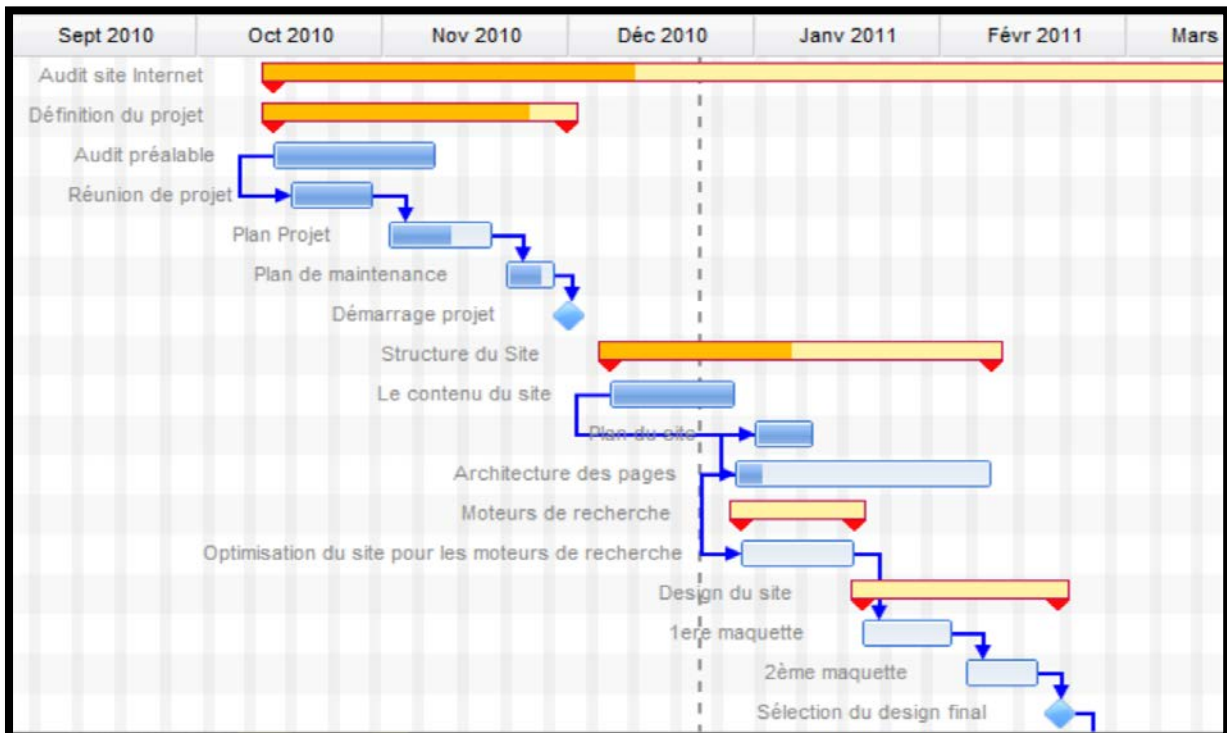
| Sept 2010 | Oct 2010 | Nov 2010 | Déc 2010 | Janv 2011 | Févr 2011 | Mars |
|---|---|---|---|---|---|---|

Audit site Internet
Définition du projet
Audit préalable
Réunion de projet
Plan Projet
Plan de maintenance
Démarrage projet
Structure du Site
Le contenu du site
Plan du site
Architecture des pages
Moteurs de recherche
Optimisation du site pour les moteurs de recherche
Design du site
1ere maquette
2ème maquette
Sélection du design final